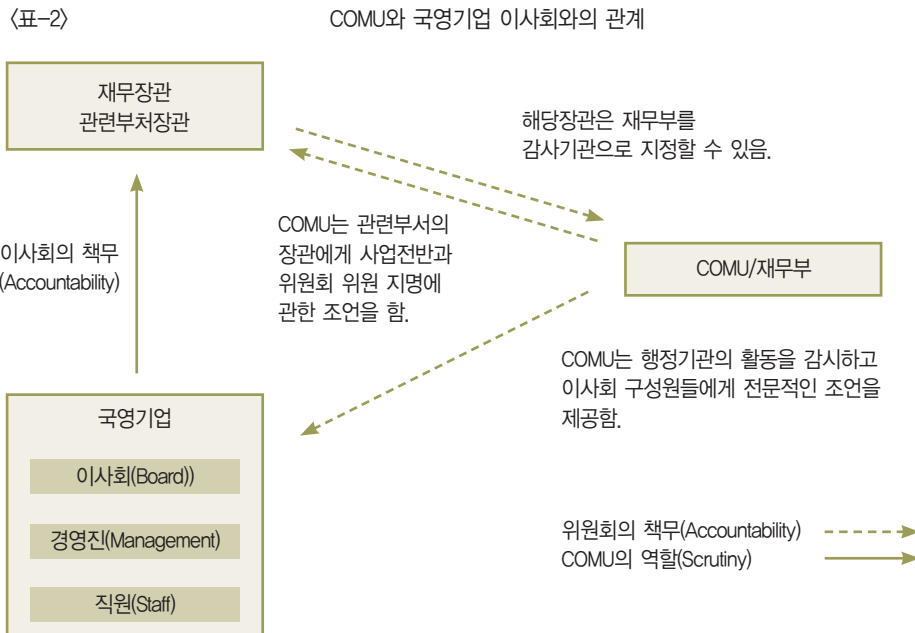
〈표-2〉

COMU와 국영기업 이사회와의 관계

재무장관
관련부처장관

해당장관은 재무부를
감사기관으로 지정할 수 있음.

이사회의 책무
(Accountability)

COMU는 관련부서의
장관에게 사업전반과
위원회 위원 지명에
관한 조언을 함.

COMU/재무부

COMU는 행정기관의 활동을 감시하고
이사회 구성원들에게 전문적인 조언을
제공함.

국영기업

이사회(Board))

경영진(Management)

직원(Staff)

위원회의 책무(Accountability)
COMU의 역할(Scrutiny)